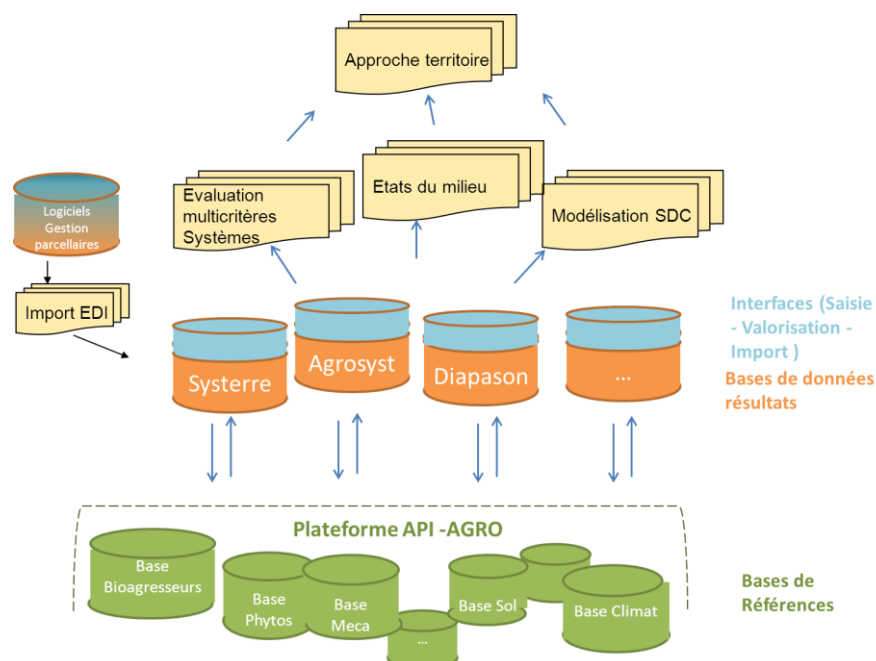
Approche territoire

Evaluation multicritères Systèmes

Etats du milieu

Modélisation SDC

Logiciels Gestion parcellaires

Import EDI

Systerre

Agrosyst

Diapason

...

Interfaces (Saisie - Valorisation - Import )

Bases de données résultats

Plateforme API -AGRO

Base Bioagresseurs

Base Phytos

Base Meca

...

Base Sol

Base Climat

Bases de Références